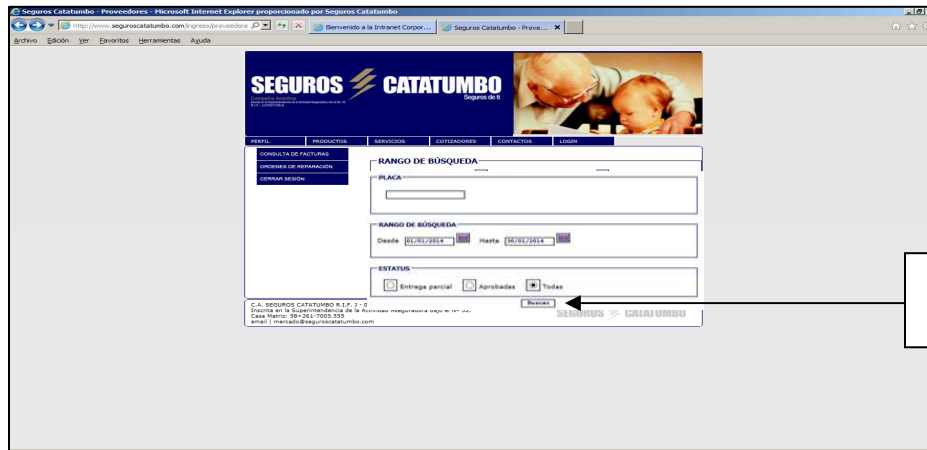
Seguros Catatumbo - Proveedores - Microsoft Internet Explorer proporcionado por Seguros Catatumbo

http://www.seguroscatatumbo.com/ingreso/proveedore

Bienvenido a la Intranet Corpor...

Seguros Catatumbo - Prove...

Archivo Edición Ver Favoritos Herramientas Ayuda

SEGUROS CATATUMBO
Seguros de ti

PERFIL PRODUCTOS SERVICIOS COTIZADORES CONTACTOS LOGIN

CONSULTA DE FACTURAS
ORDENES DE REPARACIÓN
CERRAR SESIÓN

RANGO DE BÚSQUEDA

PLACA

RANGO DE BÚSQUEDA
Desde 01/01/2014 Hasta 30/01/2014

ESTATUS
Entrega parcial Aprobadas Todas

Buscar

C.A. SEGUROS CATATUMBO R.I.F. J - 0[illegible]
Inscrita en la Superintendencia de la Actividad Aseguradora bajo el N° 52.
Casa Matriz: 58+261-7005.555
email | mercado@seguroscatatumbo.com

SEGUROS CATATUMBO